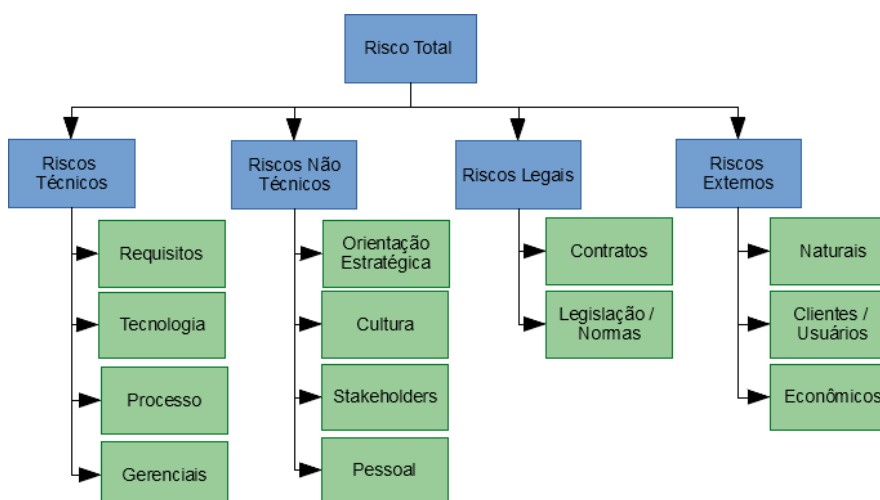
Risco Total

Riscos Técnicos

Requisitos

Tecnologia

Processo

Gerenciais

Riscos Não Técnicos

Orientação Estratégica

Cultura

Stakeholders

Pessoal

Riscos Legais

Contratos

Legislação / Normas

Riscos Externos

Naturais

Clientes / Usuários

Econômicos